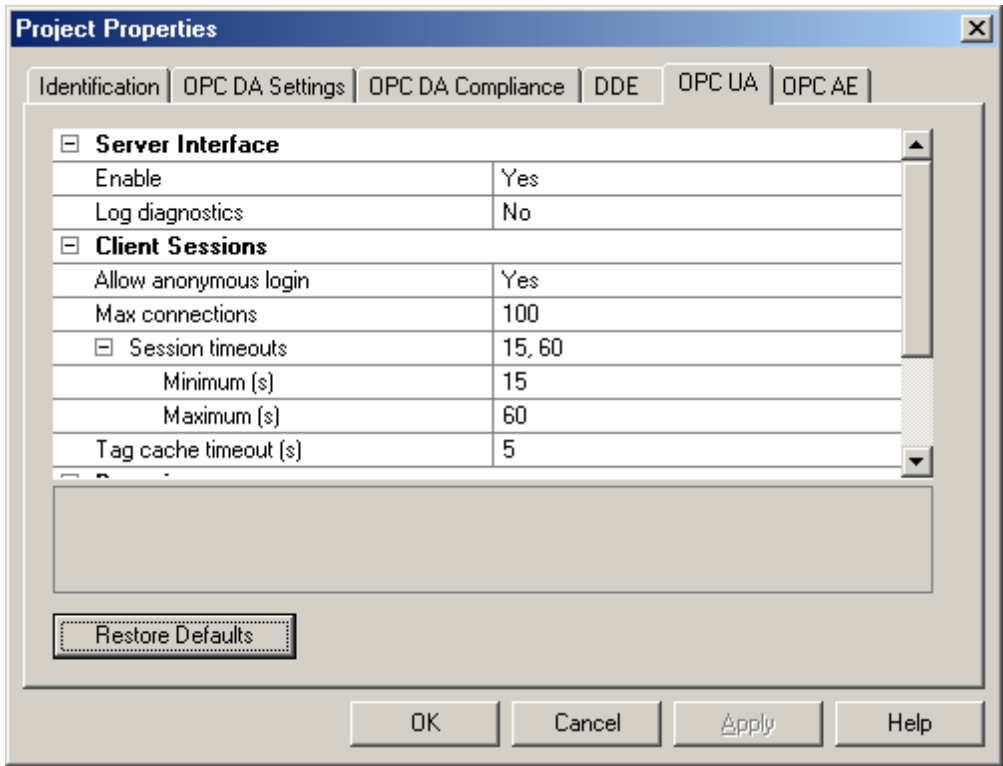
Project Properties

Identification | OPC DA Settings | OPC DA Compliance | DDE | OPC UA | OPC AE

| Server Interface | |
|---|---|
| Enable | Yes |
| Log diagnostics | No |
| Client Sessions | |
| Allow anonymous login | Yes |
| Max connections | 100 |
| Session timeouts | 15, 60 |
| Minimum (s) | 15 |
| Maximum (s) | 60 |
| Tag cache timeout (s) | 5 |

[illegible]

Restore Defaults

OK Cancel Apply Help